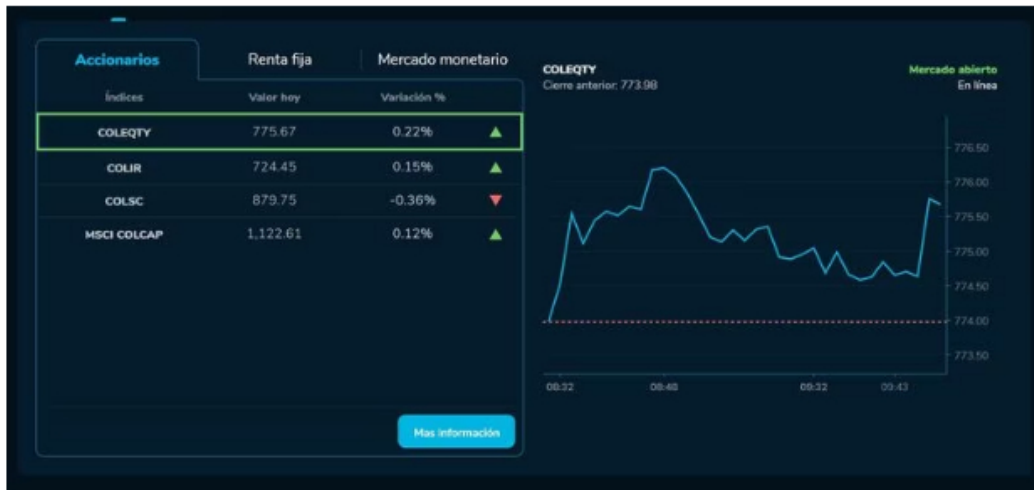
Accionarios | Renta fija | Mercado monetario

| Índices | Valor hoy | Variación % | |
|---|---|---|---|
| COLEQTY | 775.67 | 0.22% | ▲ |
| COLIR | 724.45 | 0.15% | ▲ |
| COLSC | 879.75 | -0.36% | ▼ |
| MSCI COLCAP | 1,122.61 | 0.12% | ▲ |

Mas información

COLEQTY
Cierre anterior: 773.98

Mercado abierto
En línea

776.50
776.00
775.50
775.00
774.50
774.00
773.50

08:32
08:48
09:32
09:43